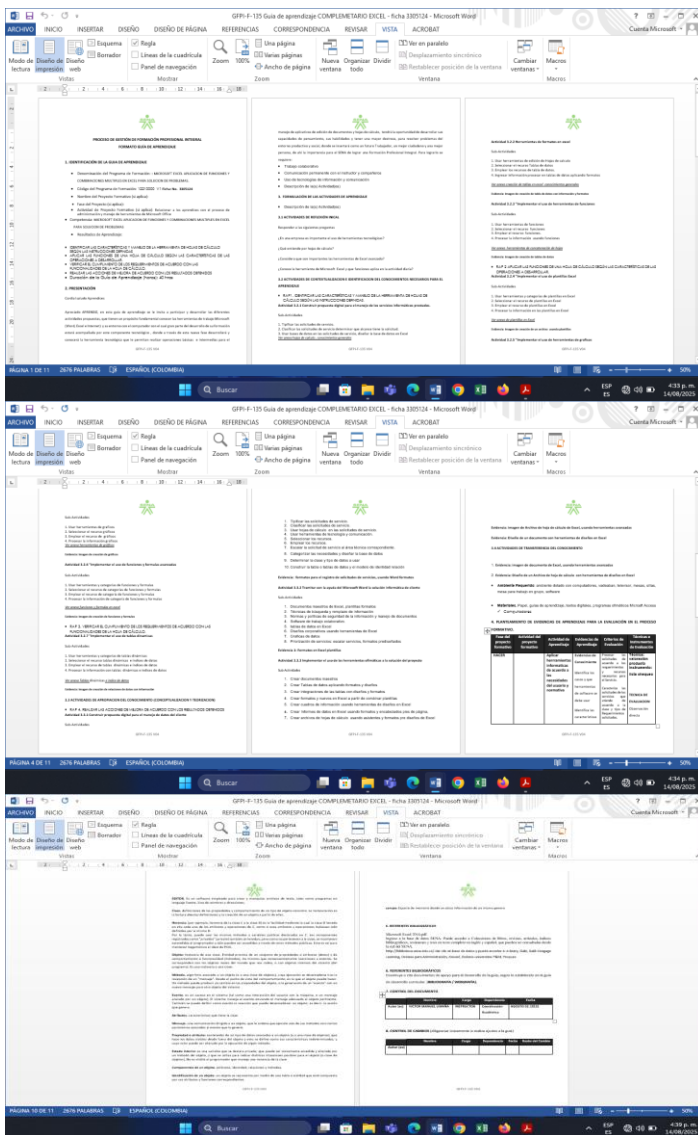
GFPI-F-135 Guia de aprendizaje COMPLEMETARIO EXCEL - ficha 3305124 - Microsoft Word

ARCHIVO INICIO INSERTAR DISEÑO DISEÑO DE PÁGINA REFERENCIAS CORRESPONDENCIA REVISAR VISTA ACROBAT

Cuenta Microsoft

Modo de lectura | Diseño de impresión | Diseño web | Esquema | Borrador | Regla | Líneas de la cuadrícula | Panel de navegación | Zoom | 100% | Una página | Varias páginas | Ancho de página | Nueva ventana | Organizar todo | Dividir | Ver en paralelo | Desplazamiento sincrónico | Restablecer posición de la ventana | Cambiar ventanas | Macros

Vistas | Mostrar | Zoom | Ventana | Macros

PROCESO DE GESTIÓN DE FORMACIÓN PROFESIONAL INTEGRAL
FORMATO GUÍA DE APRENDIZAJE

1. IDENTIFICACIÓN DE LA GUIA DE APRENDIZAJE

2. PRESENTACIÓN

Actividad 3.2.1

3. FORMULACIÓN DE LAS ACTIVIDADES DE APRENDIZAJE

3.2 ACTIVIDADES DE REFLEXIÓN INICIAL

3.3 ACTIVIDADES DE CONTEXTUALIZACIÓN E IDENTIFICACIÓN DE CONOCIMIENTOS NECESARIOS PARA EL APRENDIZAJE

PÁGINA 1 DE 11 | 2676 PALABRAS | ESPAÑOL (COLOMBIA) | 50%

Buscar

ESP ES | 4:33 p. m. 14/08/2025

GFPI-F-135 Guia de aprendizaje COMPLEMETARIO EXCEL - ficha 3305124 - Microsoft Word

3.4 ACTIVIDADES DE APROPIACIÓN DEL CONOCIMIENTO (CONCEPTUALIZACIÓN Y TEORIZACIÓN)

3.5 ACTIVIDADES DE TRANSFERENCIA DEL CONOCIMIENTO

4. ACTIVIDADES DE EVALUACIÓN

| Fase del proyecto formativo | Actividad del proyecto formativo | Actividad de Aprendizaje | Evidencias de Aprendizaje | Criterios de Evaluación | Técnicas e Instrumentos de Evaluación |
|---|---|---|---|---|---|
| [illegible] | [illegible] | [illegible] | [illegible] | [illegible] | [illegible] |

PÁGINA 4 DE 11 | 2676 PALABRAS | ESPAÑOL (COLOMBIA)

Buscar

ESP ES | 4:34 p. m. 14/08/2025

GFPI-F-135 Guia de aprendizaje COMPLEMETARIO EXCEL - ficha 3305124 - Microsoft Word

5. GLOSARIO DE TERMINOS

6. REFERENTES BIBLIOGRÁFICOS

7. CONTROL DEL DOCUMENTO

8. CONTROL DE CAMBIOS

PÁGINA 10 DE 11 | 2676 PALABRAS | ESPAÑOL (COLOMBIA)

Buscar

ESP ES | 4:34 p. m. 14/08/2025